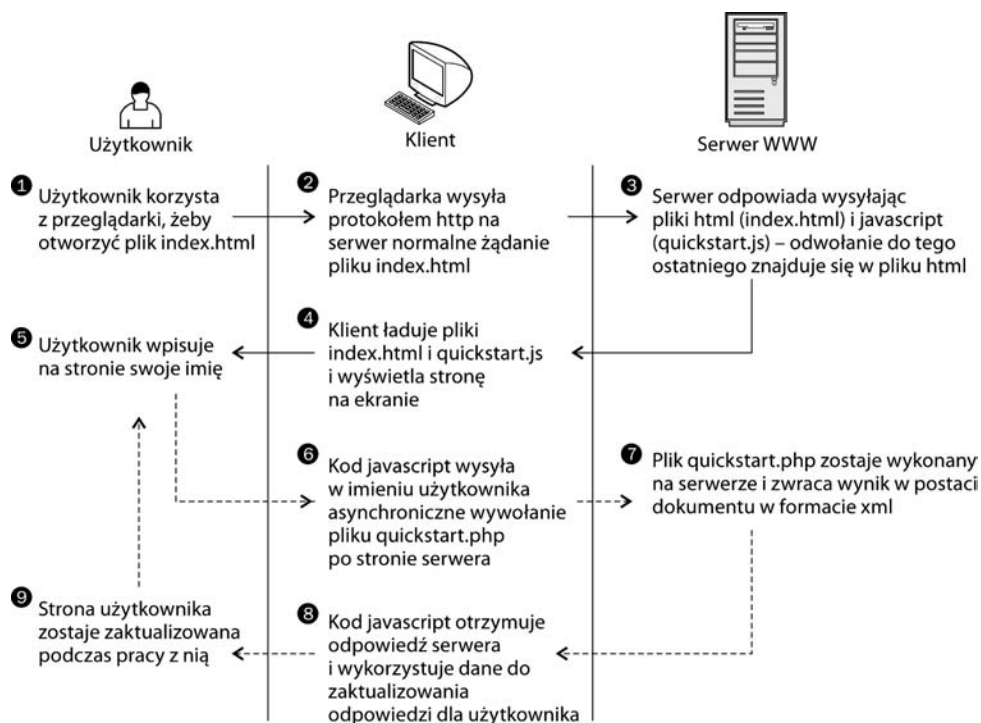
Użytkownik

Klient

Serwer WWW

❶ Użytkownik korzysta z przeglądarki, żeby otworzyć plik index.html

❷ Przeglądarka wysyła protokołem http na serwer normalne żądanie pliku index.html

❸ Serwer odpowiada wysyłając pliki html (index.html) i javascript (quickstart.js) – odwołanie do tego ostatniego znajduje się w pliku html

❹ Klient ładuje pliki index.html i quickstart.js i wyświetla stronę na ekranie

❺ Użytkownik wpisuje na stronie swoje imię

❻ Kod javascript wysyła w imieniu użytkownika asynchroniczne wywołanie pliku quickstart.php po stronie serwera

❼ Plik quickstart.php zostaje wykonany na serwerze i zwraca wynik w postaci dokumentu w formacie xml

❽ Kod javascript otrzymuje odpowiedź serwera i wykorzystuje dane do zaktualizowania odpowiedzi dla użytkownika

❾ Strona użytkownika zostaje zaktualizowana podczas pracy z nią